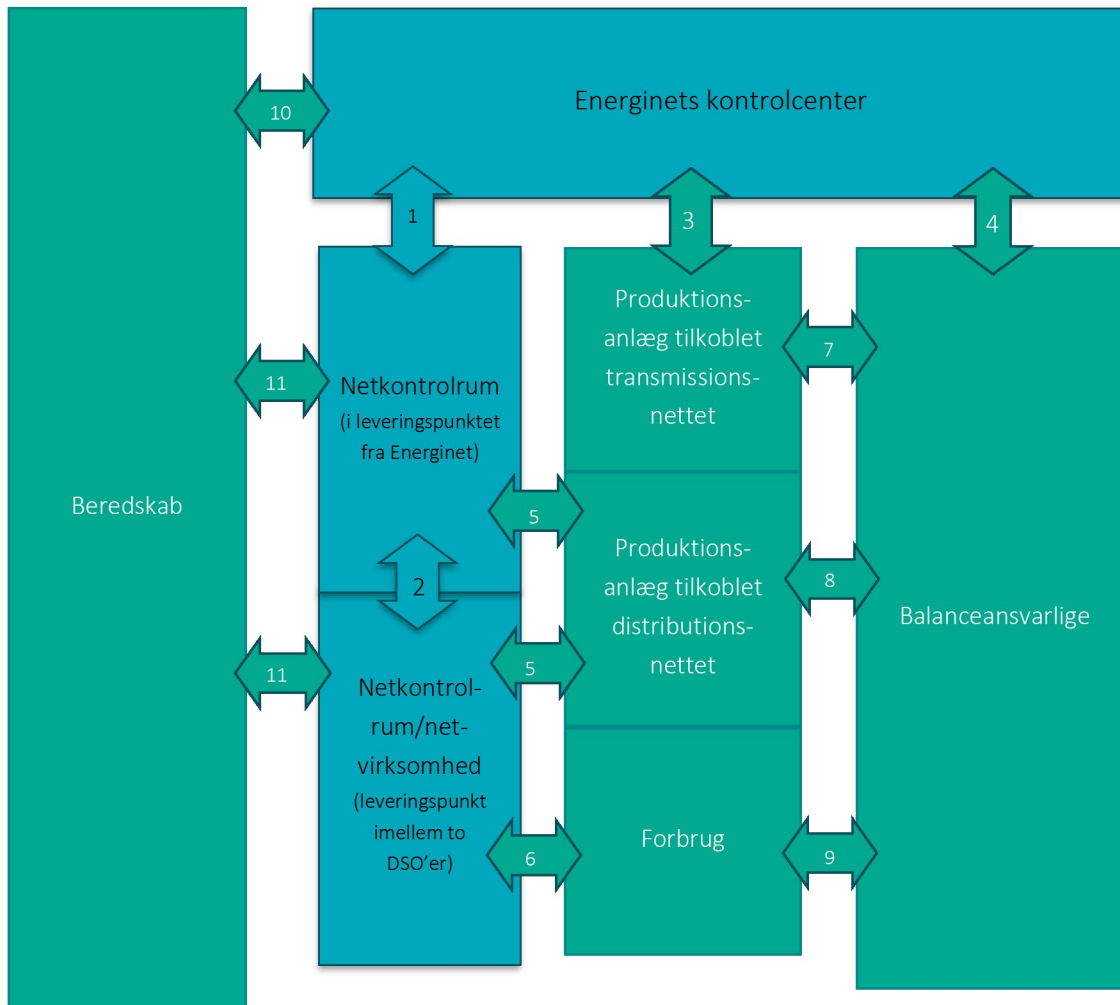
Energinets kontrolcenter

10

1

3

4

Beredskab

11

Netkontrolrum (i leveringspunktet fra Energinet)

Produktionsanlæg tilkoblet transmissionsnettet

7

5

2

Produktionsanlæg tilkoblet distributionsnettet

8

Balanceansvarlige

11

5

Netkontrolrum/netvirksomhed (leveringspunkt imellem to DSO'er)

6

Forbrug

9